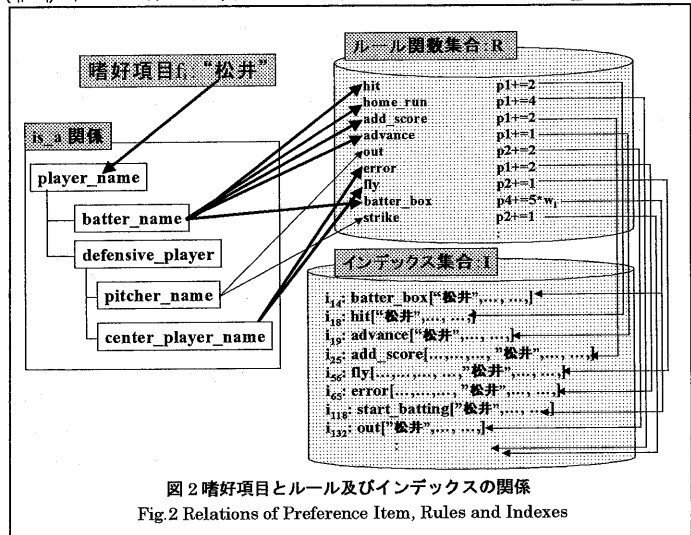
嗜好項目$f_i$ "松井"

is_a 関係

player_name

batter_name

defensive_player

pitcher_name

center_player_name

ルール関数集合 : R

| | |
|---|---|
| hit | p1+=2 |
| home_run | p1+=4 |
| add_score | p1+=2 |
| advance | p1+=1 |
| out | p2+=2 |
| error | p1+=2 |
| fly | p2+=1 |
| batter_box | p4+=5*$w_i$ |
| strike | p2+=1 |
| : | |

インデックス集合 : I

$i_{14}$: batter_box["松井",..., ...,]

$i_{18}$: hit["松井",..., ...,]

$i_{19}$: advance["松井",..., ...,]

$i_{25}$: add_score[...,...,...,"松井",..., ...,]

$i_{56}$: fly[...,...,...,...,"松井",..., ...,]

$i_{65}$: error[...,...,...,"松井",..., ...,]

$i_{118}$: start_batting["松井",..., ...,]

$i_{132}$: out["松井",..., ...,]

:

図 2 嗜好項目とルール及びインデックスの関係
Fig.2 Relations of Preference Item, Rules and Indexes